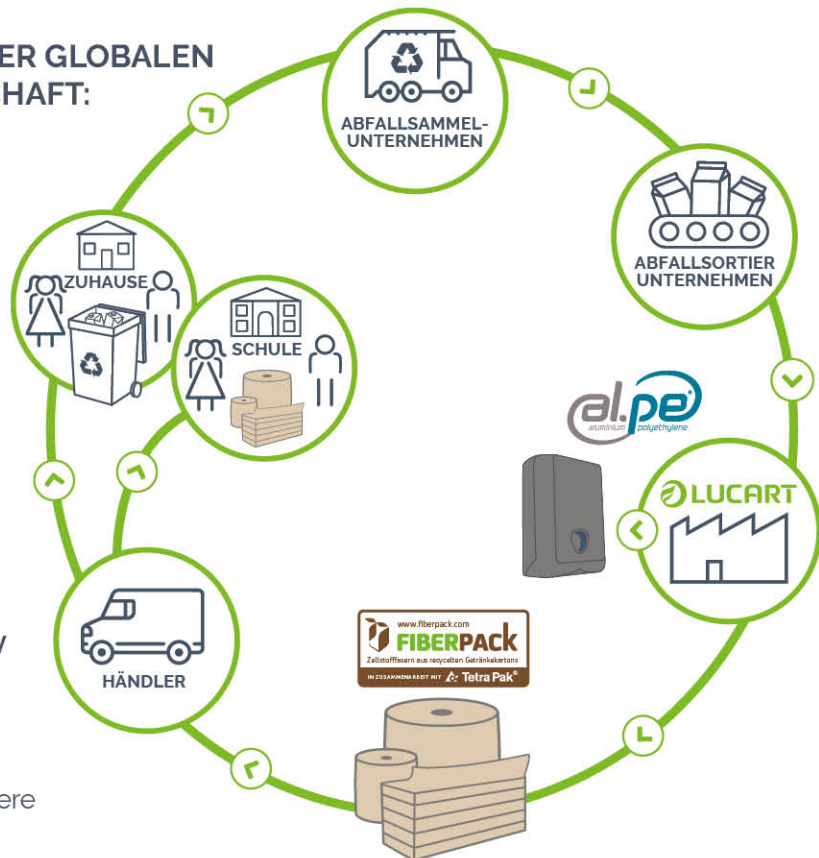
ER GLOBALEN
HAFT:

ABFALLSAMMEL-UNTERNEHMEN

ABFALLSORTIER UNTERNEHMEN

ZUHAUSE

SCHULE

al.pe
aluminium polyethylene

LUCART

HÄNDLER

www.fiberpack.com
FIBERPACK
Zellstofffasern aus recycelten Getränkekartons
IN ZUSAMMENARBEIT MIT Tetra Pak®

y

ere